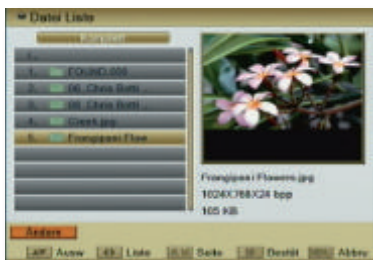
Datei Liste

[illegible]

..
1. FOUND.000
2. 06. Chris Botti ...
3. 06. Chris Botti ...
4. Greek.jpg
5. Frangipani Flow...

Frangipani Flowers.jpg
1024X768X24 bpp
105 KB

Ändern

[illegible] Ausw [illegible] Liste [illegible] Seite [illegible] Beslät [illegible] Abbre